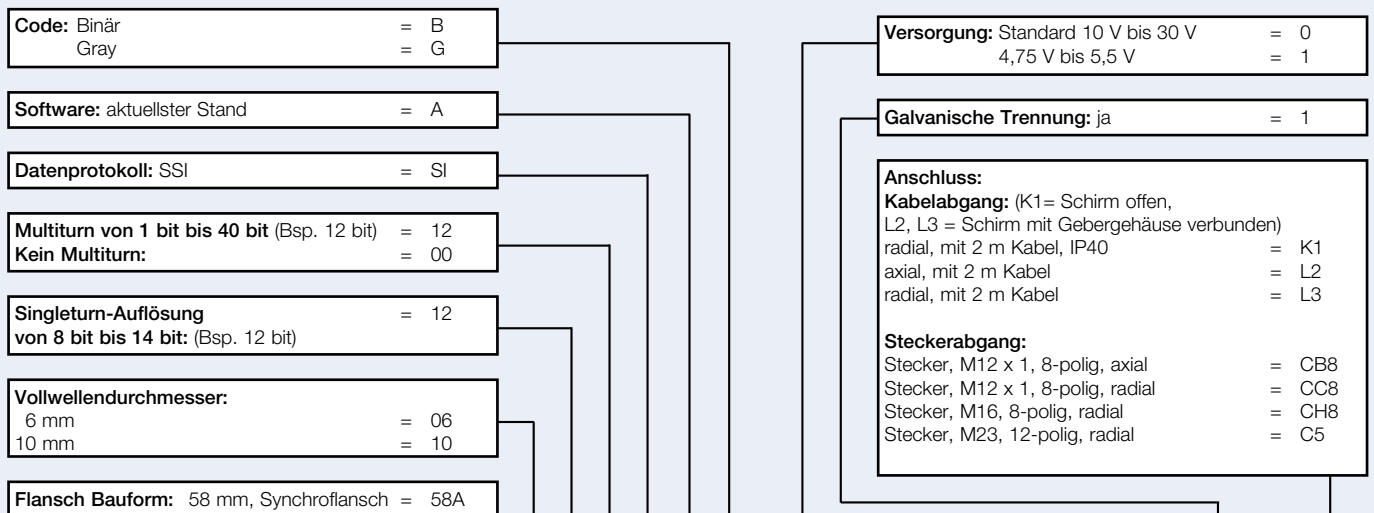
**Code:** Binär = B
Gray = G

**Software:** aktuellster Stand = A

**Datenprotokoll:** SSI = SI

**Multiturn von 1 bit bis 40 bit** (Bsp. 12 bit) = 12
**Kein Multiturn:** = 00

**Singleturn-Auflösung** = 12
**von 8 bit bis 14 bit:** (Bsp. 12 bit)

**Vollwellendurchmesser:**
6 mm = 06
10 mm = 10

**Flansch Bauform:** 58 mm, Synchroflansch = 58A

**Versorgung:** Standard 10 V bis 30 V = 0
4,75 V bis 5,5 V = 1

**Galvanische Trennung:** ja = 1

**Anschluss:**
**Kabelabgang:** (K1= Schirm offen, L2, L3 = Schirm mit Gebergehäuse verbunden)
radial, mit 2 m Kabel, IP40 = K1
axial, mit 2 m Kabel = L2
radial, mit 2 m Kabel = L3

**Steckerabgang:**
Stecker, M12 x 1, 8-polig, axial = CB8
Stecker, M12 x 1, 8-polig, radial = CC8
Stecker, M16, 8-polig, radial = CH8
Stecker, M23, 12-polig, radial = C5